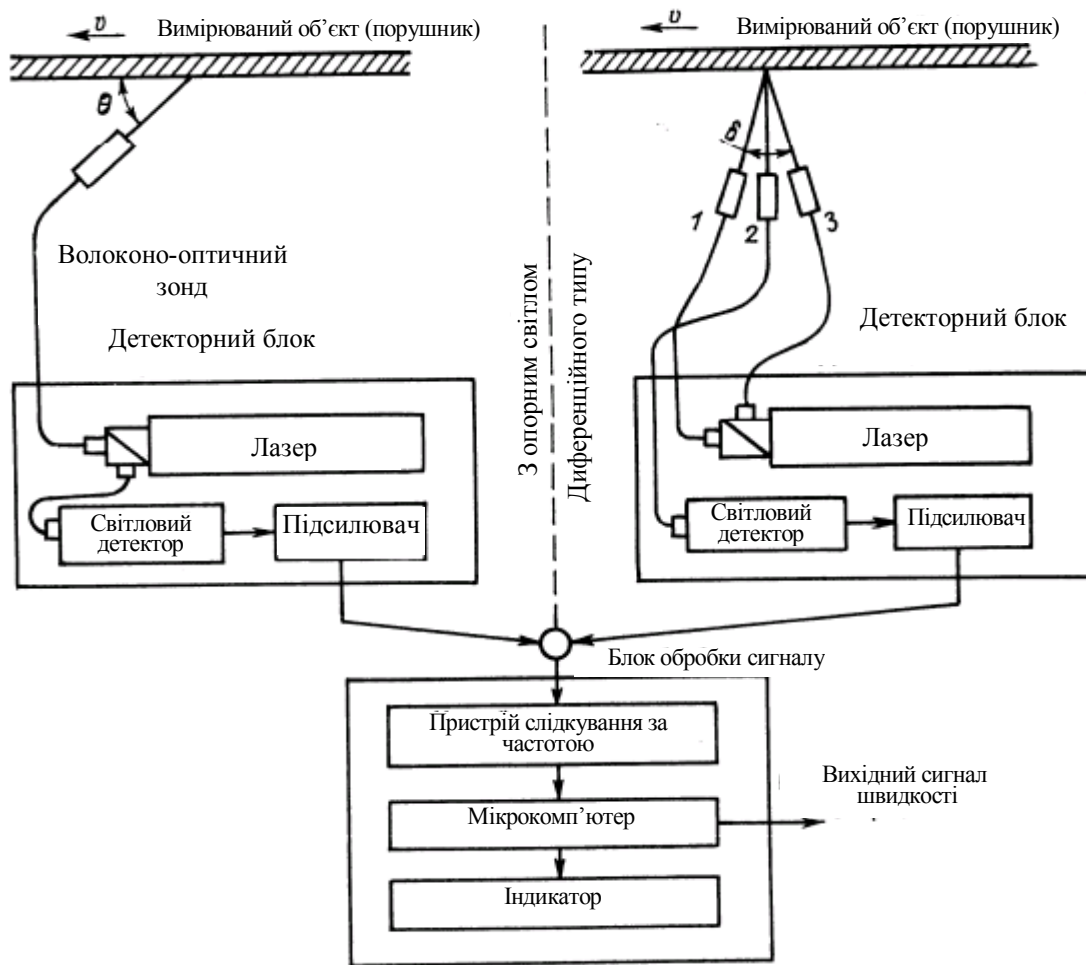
$v$ Вимірюваний об’єкт (порушник)

$\theta$

Волоконо-оптичний зонд

Детекторний блок

Лазер

Світловий детектор

Підсилювач

З опорним світлом

Диференційного типу

$v$ Вимірюваний об’єкт (порушник)

$\delta$

1 2 3

Детекторний блок

Лазер

Світловий детектор

Підсилювач

Блок обробки сигналу

Пристрій слідкування за частотою

Мікрокомп’ютер

Індикатор

Вихідний сигнал швидкості